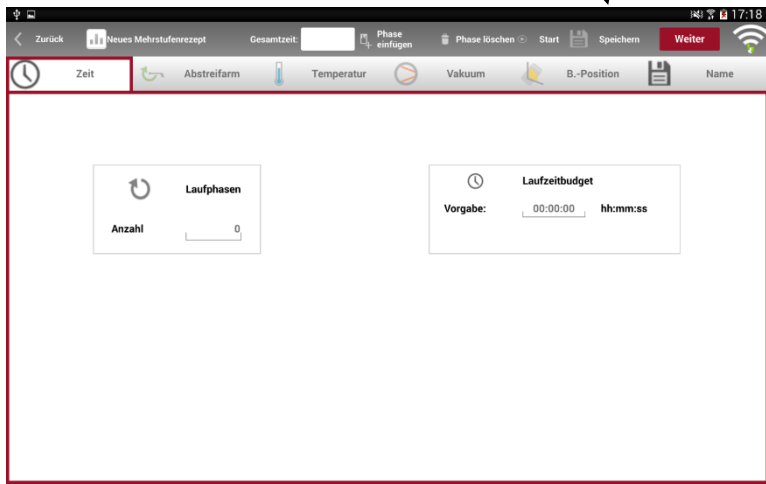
17:18

Zurück Neues Mehrstufenrezept Gesamtzeit: Phase einfügen Phase löschen Start Speichern Weiter

Zeit Abstreifarm Temperatur Vakuum B.-Position Name

Laufphasen

Anzahl 0

Laufzeitbudget

Vorgabe: 00:00:00 hh:mm:ss